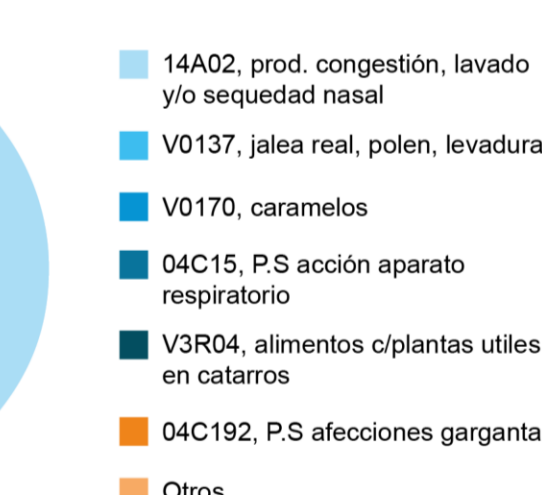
14A02, prod. congestión, lavado y/o sequedad nasal

V0137, jalea real, polen, levadura

V0170, caramelos

04C15, P.S acción aparato respiratorio

V3R04, alimentos c/plantas utiles en catarros

04C192, P.S afecciones garganta

Otros